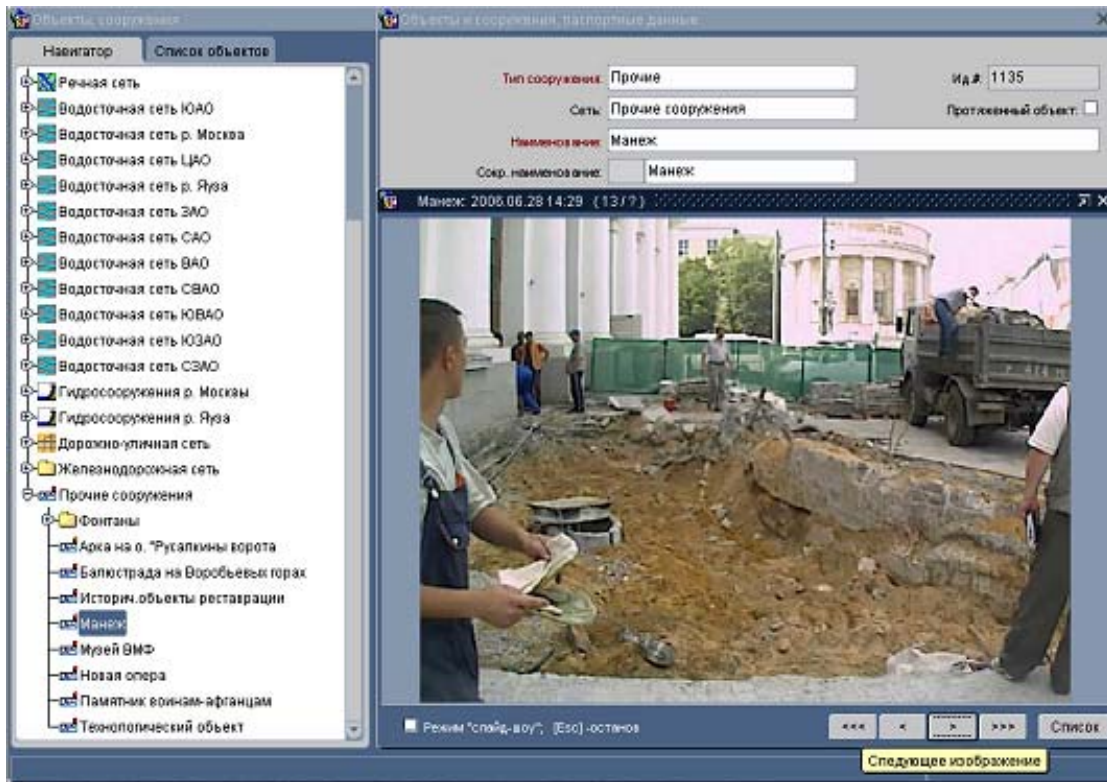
Объекты, сооружения

Навигатор | Список объектов

Речная сеть
Водосточная сеть ЮАО
Водосточная сеть р. Москва
Водосточная сеть ЦАО
Водосточная сеть р. Яуза
Водосточная сеть ЗАО
Водосточная сеть САО
Водосточная сеть ВАО
Водосточная сеть СВАО
Водосточная сеть ЮВАО
Водосточная сеть ЮЗАО
Водосточная сеть СЗАО
Гидросооружения р. Москвы
Гидросооружения р. Яуза
Дорожно-уличная сеть
Железнодорожная сеть
Прочие сооружения
Фонтаны
Арка на о. "Русалкины ворота
Балюстрада на Воробьевых горах
Историч.объекты реставрации
Манеж
Музей ВМФ
Новая опера
Памятник воинам-афганцам
Технологический объект

Объекты и сооружения, паспортные данные

Тип сооружения: Прочие
Ид #: 1135
Сеть: Прочие сооружения
Протяженный объект:
Наименование: Манеж
Сокр. наименование: Манеж

Манеж: 2006.06.28 14:29 (13/?)

Режим "слайд-шоу"; [Esc] -останов
<<< < > >>> Список
Следующее изображение